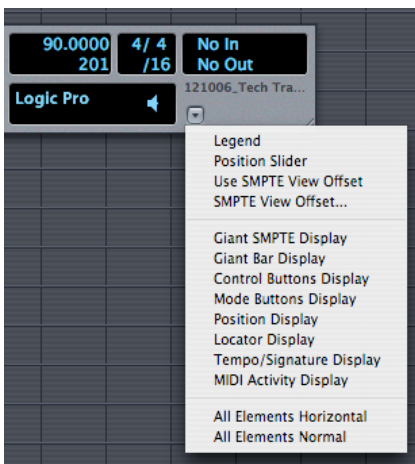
90.0000
201

4/ 4
/16

No In
No Out

Logic Pro

121006_Tech Tra...

Legend
Position Slider
Use SMPTE View Offset
SMPTE View Offset...

Giant SMPTE Display
Giant Bar Display
Control Buttons Display
Mode Buttons Display
Position Display
Locator Display
Tempo/Signature Display
MIDI Activity Display

All Elements Horizontal
All Elements Normal